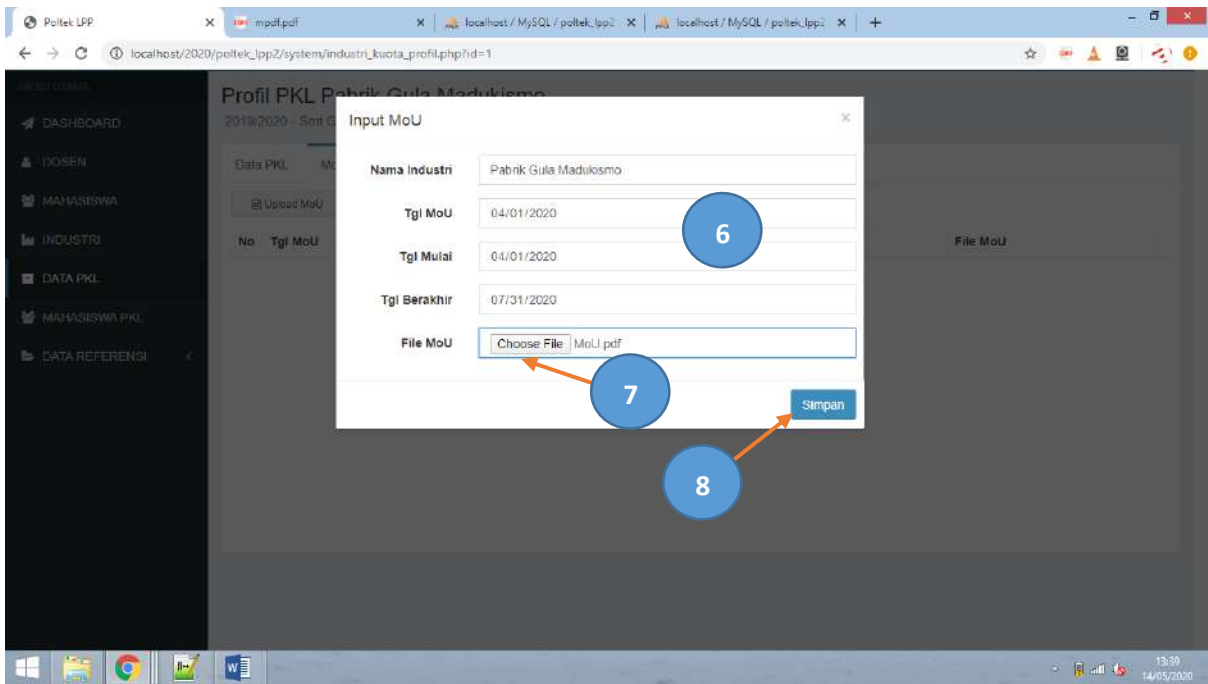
Poltek LPP ×
mpdf.pdf ×
localhost / MySQL / poltek_lpp2 ×
localhost / MySQL / poltek_lpp2 ×
+

localhost/2020/poltek_lpp2/system/industri_kuota_profil.php?id=1

MENU UTAMA
DASHBOARD
DOSEN
MAHASISWA
INDUSTRI
DATA PKL
MAHASISWA PKL
DATA REFERENSI

Profil PKL Pabrik Gula Madukismo
2019/2020 - Smt G

Data PKL
Upload MoU
No Tgl MoU
File MoU

Input MoU ×

Nama Industri: Pabrik Gula Madukismo
Tgl MoU: 04/01/2020
Tgl Mulai: 04/01/2020
Tgl Berakhir: 07/31/2020
File MoU: Choose File MoU.pdf

Simpan

6
7
8

13:39
14/05/2020